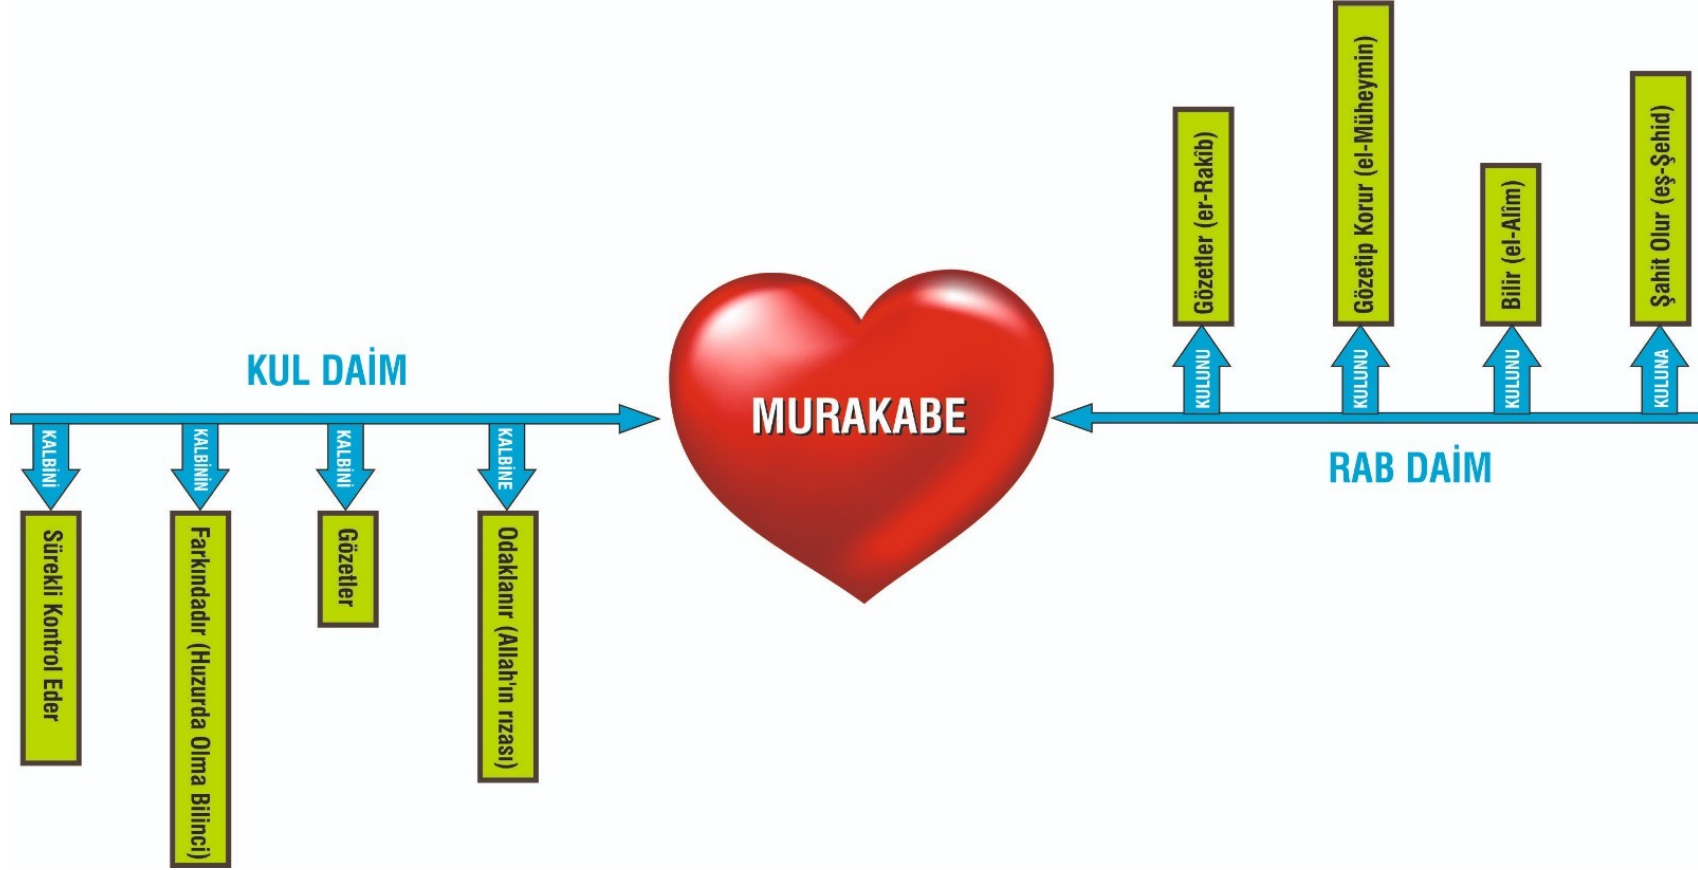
KUL DAİM

KALBİNİ
Sürekli Kontrol Eder

KALBİNİN
Farkındadır (Huzurda Olma Bilinci)

KALBİNİ
Gözetler

KALBİNE
Odaklanır (Allah'ın rızası)

MURAKABE

KULUNU
Gözetler (er-Rakib)

KULUNU
Gözetip Korur (el-Müheymin)

KULUNU
Bilir (el-Alim)

KULUNA
Şahit Olur (eş-Şehid)

RAB DAİM